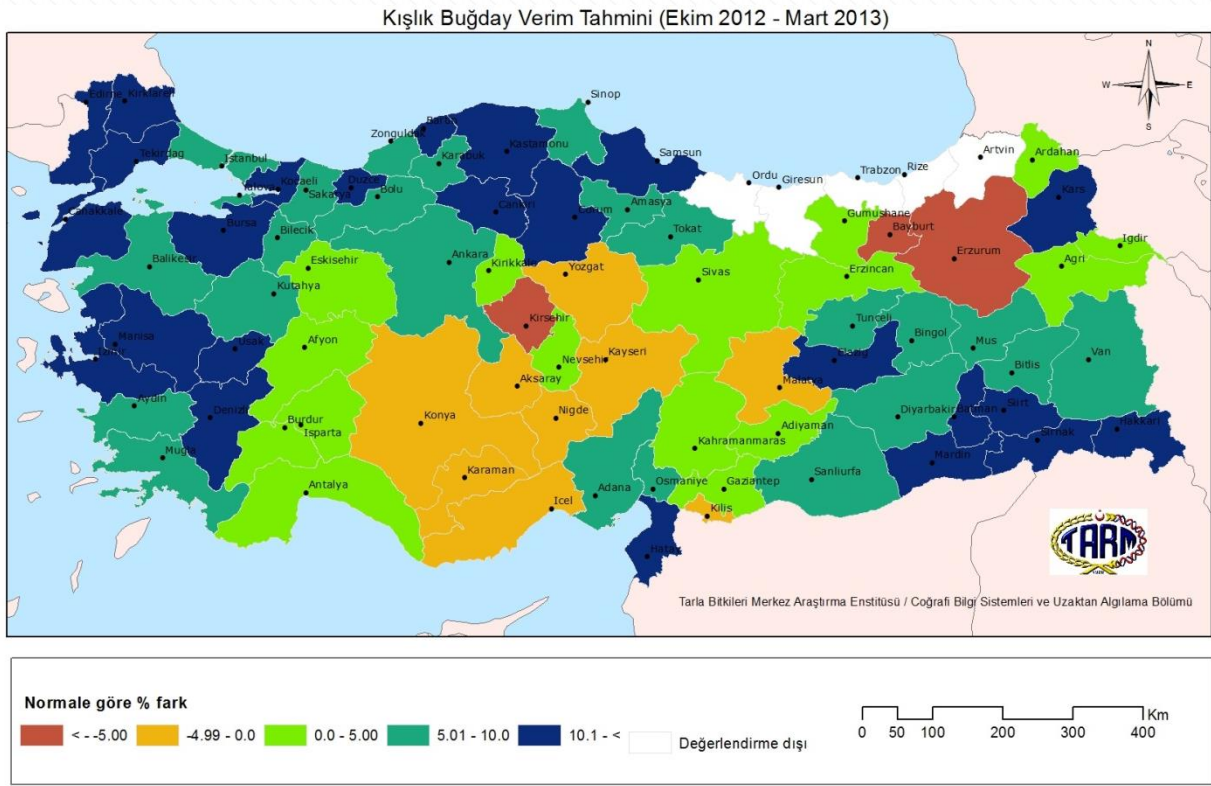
Kışlık Buğday Verim Tahmini (Ekim 2012 - Mart 2013)

N
W
E
S

Edirne Kirklareli
Tekirdag
Istanbul
Canakkale
Yalova
Kocaeli
Sakarya
Duzce
Bolu
Bartin
Zonguldak
Karabuk
Kastamonu
Sinop
Samsun
Ordu
Giresun
Trabzon
Rize
Artvin
Ardahan
Kars
Igdir
Agri
Bursa
Bilecik
Balikesir
Eskisehir
Kutahya
Ankara
Kirikkale
Cankiri
Corum
Amasya
Tokat
Yozgat
Sivas
Gumushane
Bayburt
Erzurum
Erzincan
Kirsehir
Nevsehir
Kayseri
Aksaray
Manisa
Izmir
Usak
Afyon
Aydin
Denizli
Mugla
Burdur
Isparta
Antalya
Konya
Karaman
Nigde
Icel
Adana
Osmaniye
Hatay
Kilis
Gaziantep
Kahramanmaras
Adiyaman
Malatya
Sanliurfa
Mardin
Diyarbakir
Batman
Siirt
Sirnak
Hakkari
Van
Bitlis
Mus
Bingol
Tunceli
Elazig

TARM

Tarla Bitkileri Merkez Araştırma Enstitüsü / Coğrafi Bilgi Sistemleri ve Uzaktan Algılama Bölümü

Normale göre % fark
< - -5.00
-4.99 - 0.0
0.0 - 5.00
5.01 - 10.0
10.1 - <
Değerlendirme dışı

0 50 100 200 300 400 Km